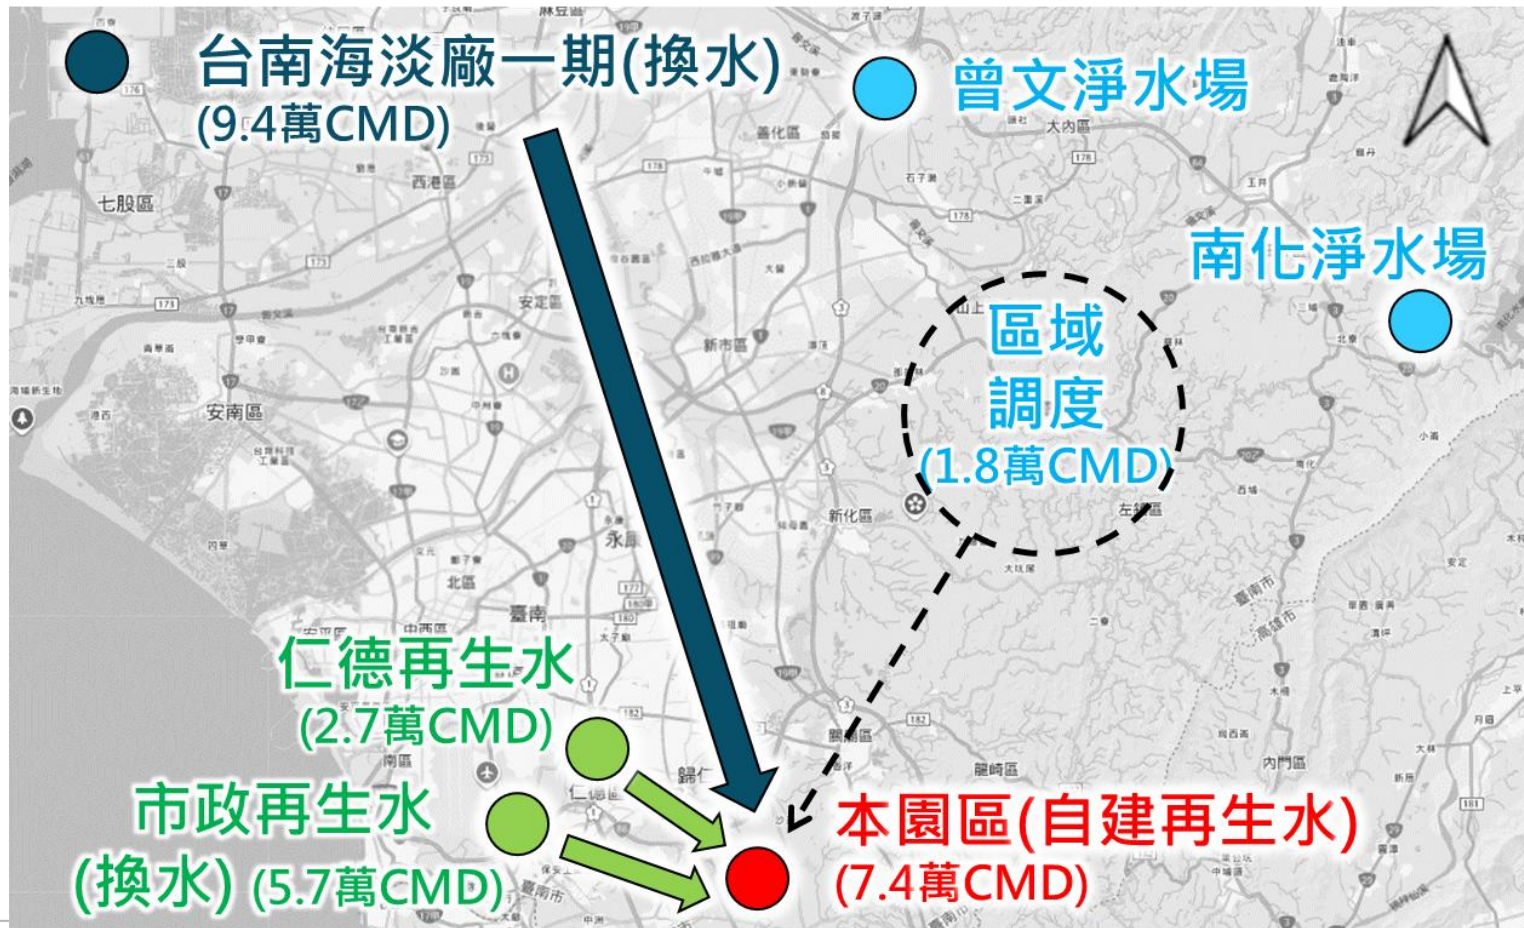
台南海淡廠一期(換水)
(9.4萬CMD)

曾文淨水場

南化淨水場

區域
調度
(1.8萬CMD)

仁德再生水
(2.7萬CMD)

市政再生水
(換水) (5.7萬CMD)

本園區(自建再生水)
(7.4萬CMD)

七股區
西港區
善化區
大內區
安定區
新市區
安南區
新化區
永康
北區
臺南
中西區
山上
左鎮區
關廟區
龍崎區
內門區
南區
仁德
歸仁